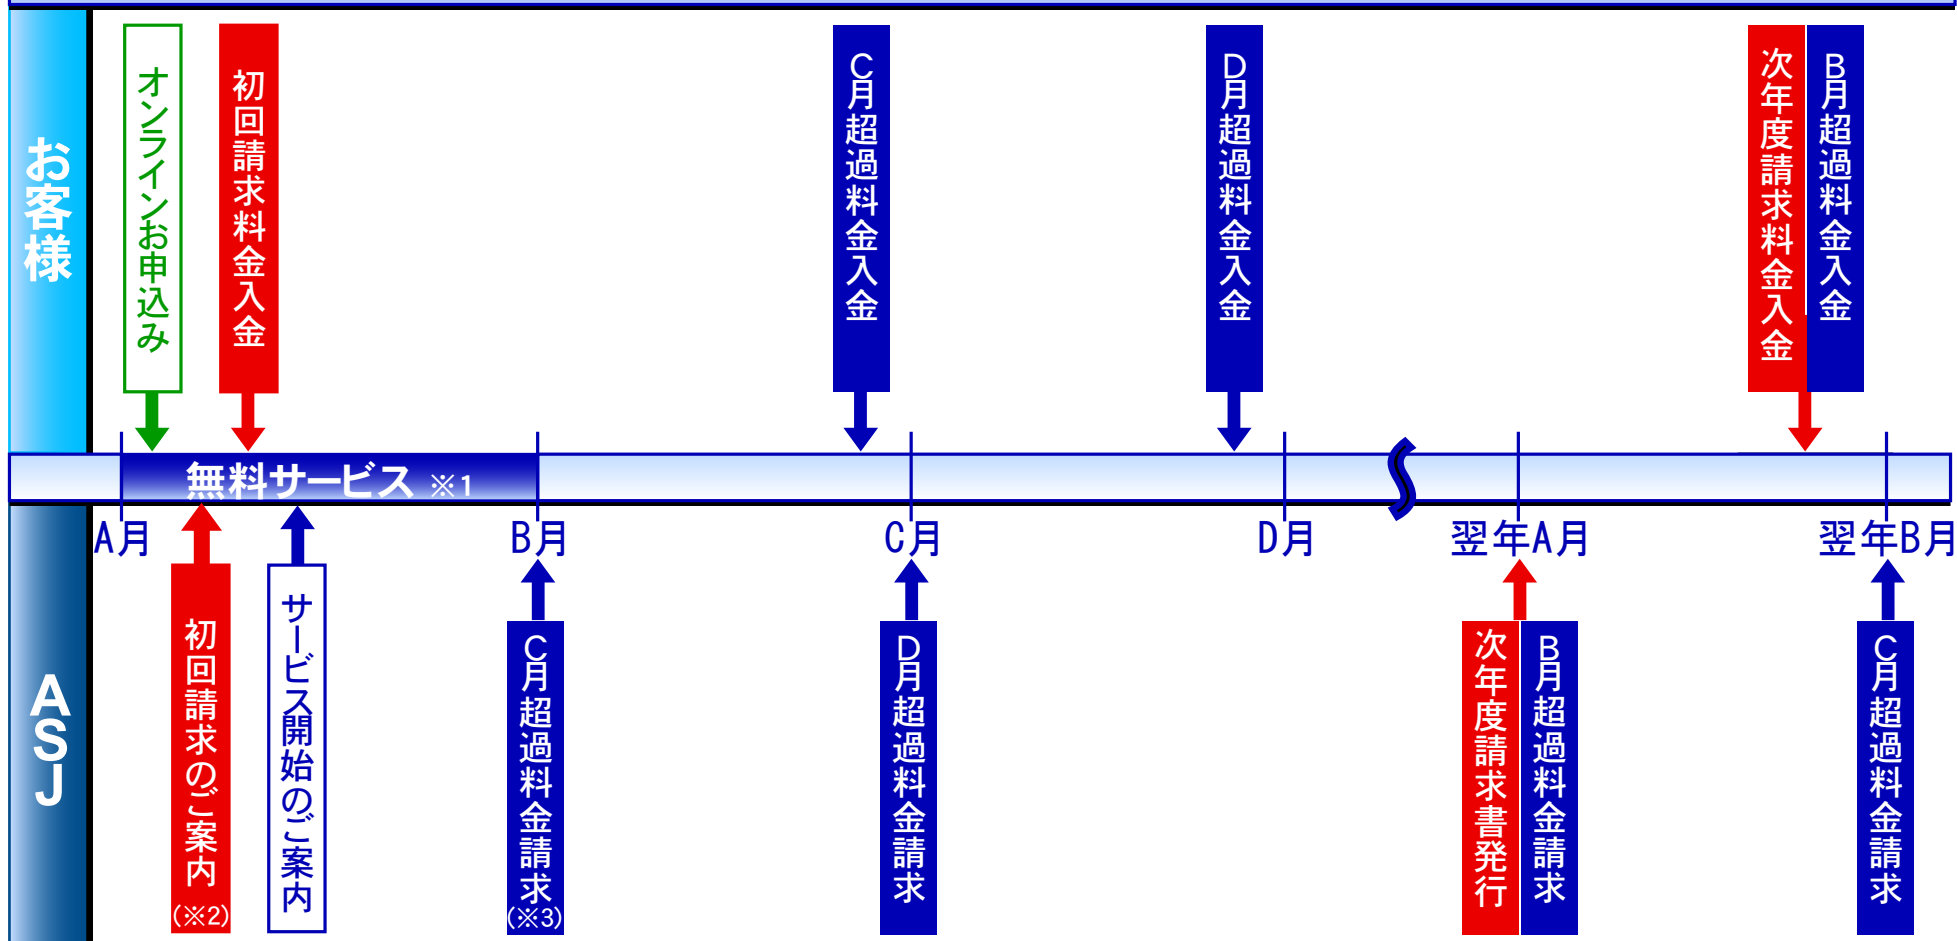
お客様

オンラインお申込み

初回請求料金入金

C月超過料金入金

D月超過料金入金

次年度請求料金入金

B月超過料金入金

無料サービス ※1

A月

B月

C月

D月

翌年A月

翌年B月

ASJ

初回請求のご案内 (※2)

サービス開始のご案内

C月超過料金請求 (※3)

D月超過料金請求

次年度請求書発行

B月超過料金請求

C月超過料金請求